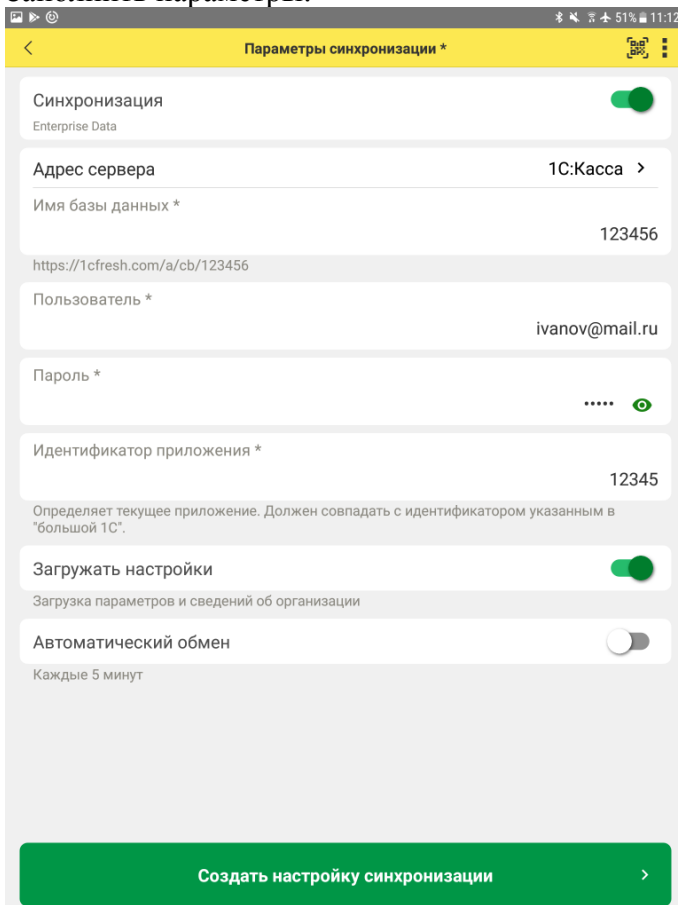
51% 11:12

Параметры синхронизации *

Синхронизация
Enterprise Data

Адрес сервера
1С:Касса

Имя базы данных *
123456
https://1cfresh.com/a/cb/123456

Пользователь *
ivanov@mail.ru

Пароль *
•••••

Идентификатор приложения *
12345
Определяет текущее приложение. Должен совпадать с идентификатором указанным в "большой 1С".

Загружать настройки
Загрузка параметров и сведений об организации

Автоматический обмен
Каждые 5 минут

Создать настройку синхронизации